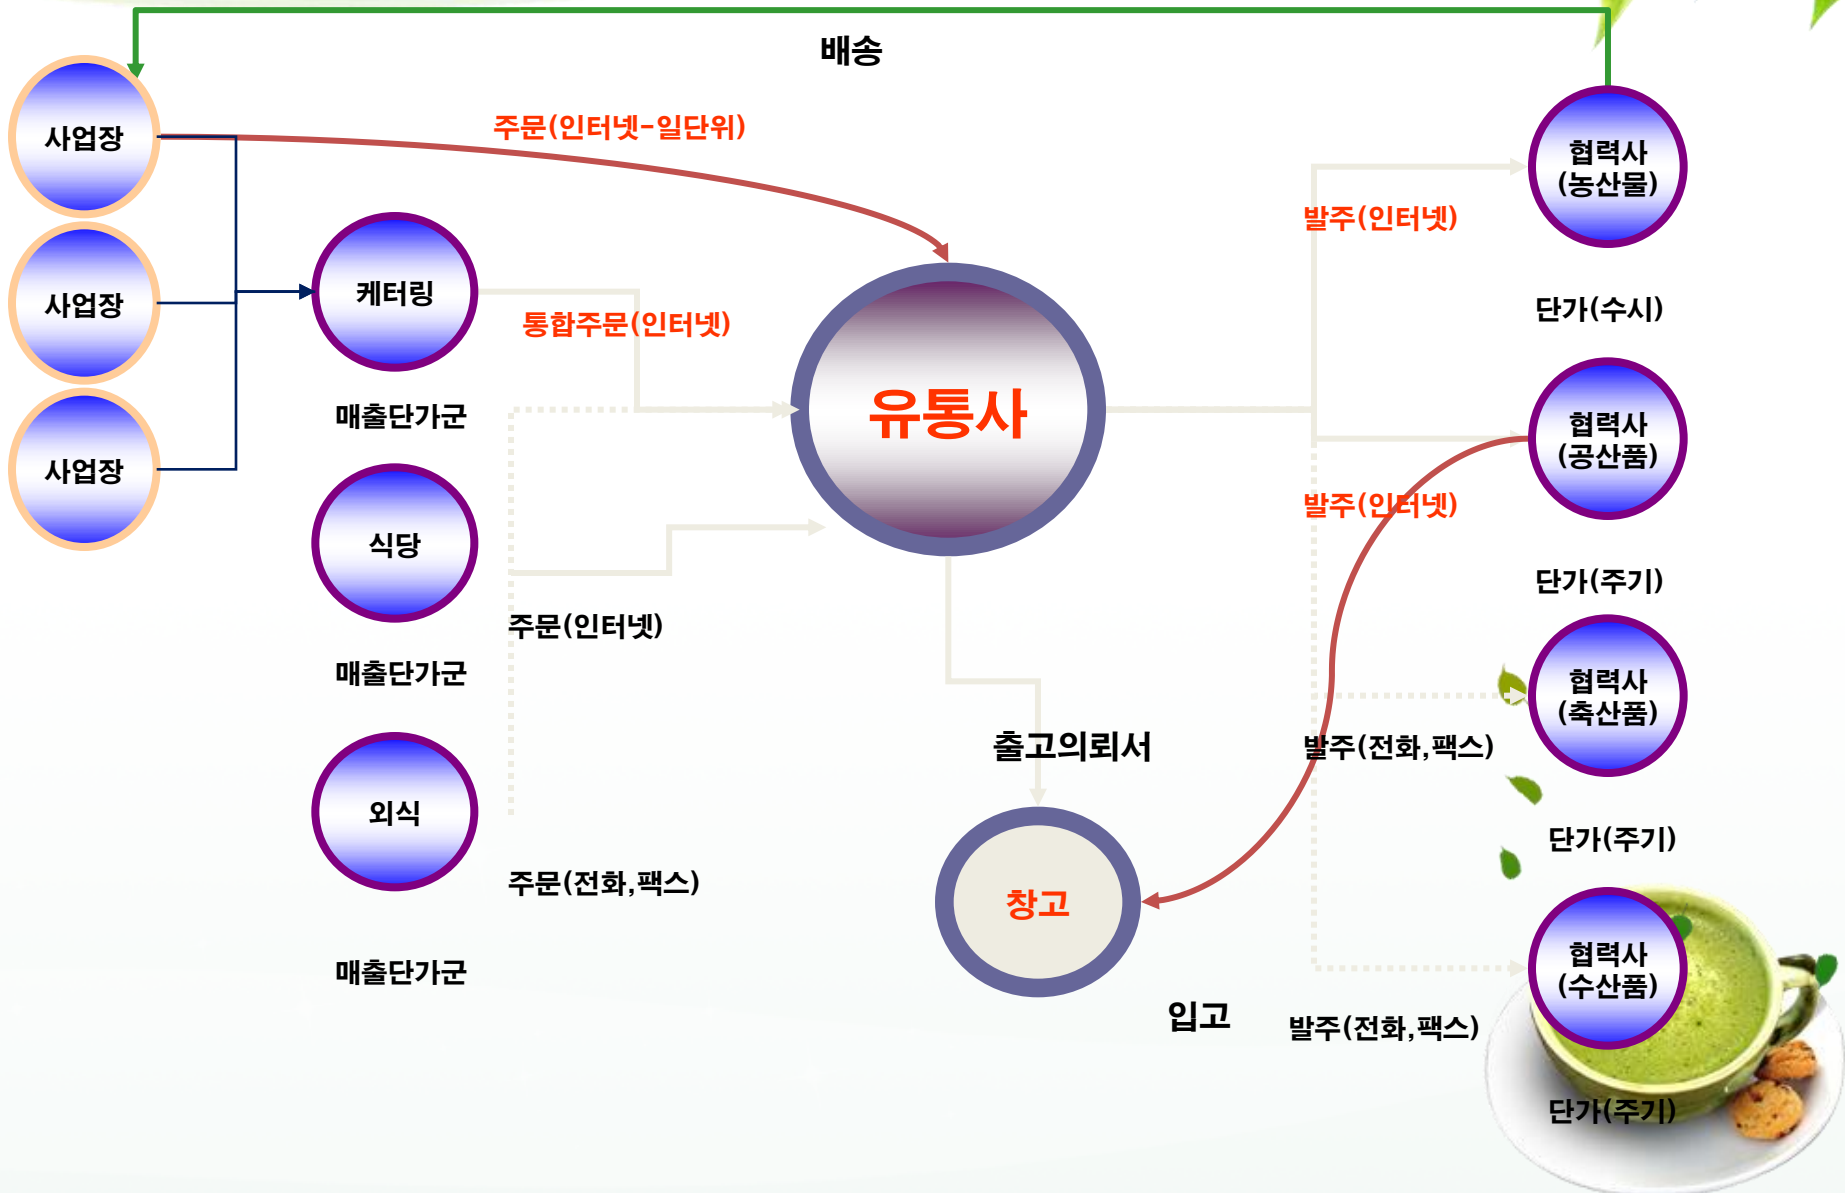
배송

사업장

사업장

사업장

주문(인터넷-일단위)

케터링

통합주문(인터넷)

매출단가군

유통사

식당

주문(인터넷)

매출단가군

외식

주문(전화,팩스)

매출단가군

출고의뢰서

창고

입고

협력사 (농산물)

발주(인터넷)

단가(수시)

협력사 (공산품)

발주(인터넷)

단가(주기)

협력사 (축산품)

발주(전화,팩스)

단가(주기)

협력사 (수산품)

발주(전화,팩스)

단가(주기)